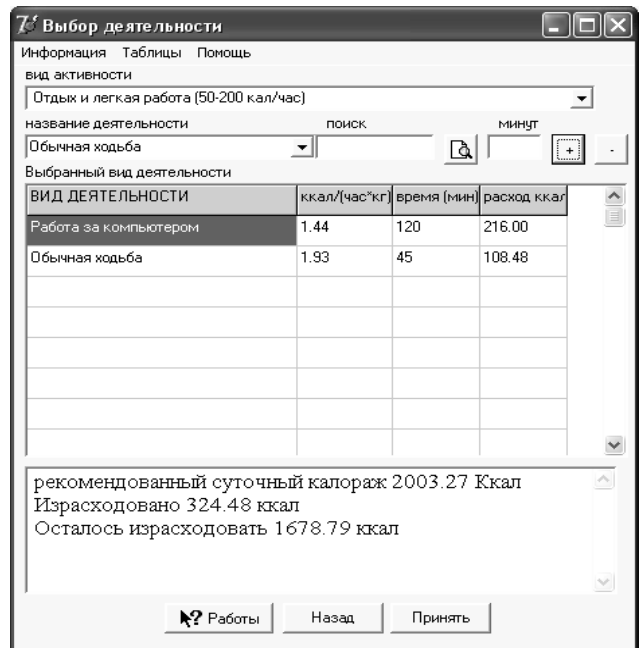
Выбор деятельности

Информация Таблицы Помощь

вид активности

Отдых и легкая работа (50-200 кал/час)

название деятельности

поиск

минут

Обычная ходьба

+

-

Выбранный вид деятельности

| ВИД ДЕЯТЕЛЬНОСТИ | ккал/(час*кг) | время (мин) | расход ккал |
|---|---|---|---|
| Работа за компьютером | 1.44 | 120 | 216.00 |
| Обычная ходьба | 1.93 | 45 | 108.48 |

рекомендованный суточный калораж 2003.27 Ккал
Израсходовано 324.48 ккал
Осталось израсходовать 1678.79 ккал

Работы

Назад

Принять